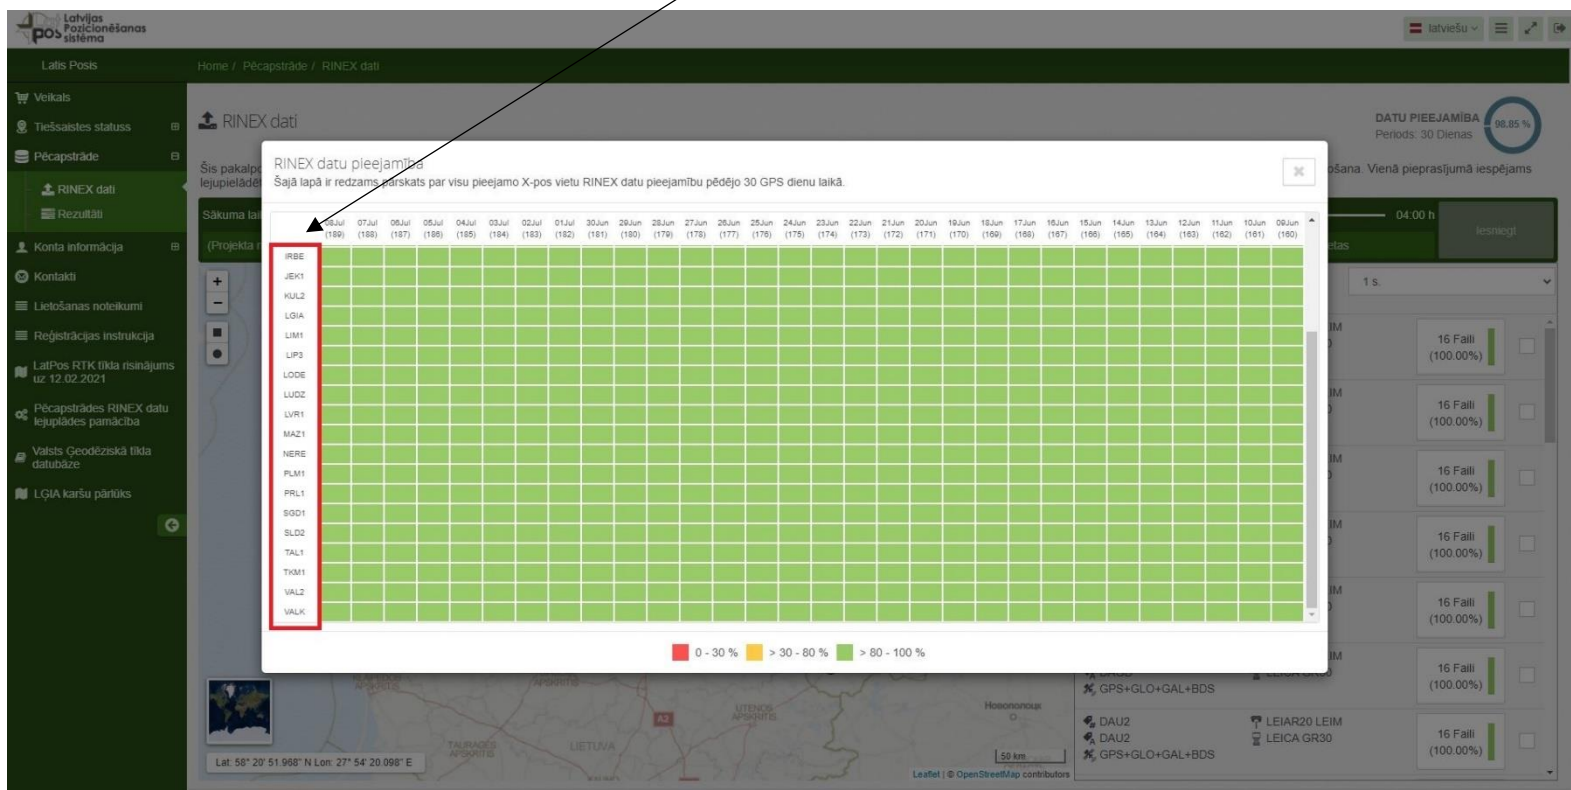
Latvijas Pozicionēšanas sistēma

latviešu

Latis Posis

Home / Pēcapstrāde / RINEX dati

Veikals
Tiešsaistes statuss
Pēcapstrāde
RINEX dati
Rezultāti
Konta informācija
Kontakti
Lietošanas noteikumi
Reģistrācijas instrukcija
LatPos RTK tīkla risinājums uz 12.02.2021
Pēcapstrādes RINEX datu lejupielādes pamācība
Valsts Ģeodēziskā tīkla datubāze
LĢIA karšu pārlūks

RINEX dati

DATU PIEEJAMĪBA
Periods: 30 Dienas
98.85 %

Šis pakalpo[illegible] lejupielādē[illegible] ošana. Vienā pieprasījumā iespējams

Sākuma lai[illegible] 04:00 h Iesniegt

(Projekta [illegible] etas

1 s.

RINEX datu pieejamība
Šajā lapā ir redzams pārskats par visu pieejamo X-pos vietu RINEX datu pieejamību pēdējo 30 GPS dienu laikā.

08Jul (189) 07Jul (188) 06Jul (187) 05Jul (186) 04Jul (185) 03Jul (184) 02Jul (183) 01Jul (182) 30Jun (181) 29Jun (180) 28Jun (179) 27Jun (178) 26Jun (177) 25Jun (176) 24Jun (175) 23Jun (174) 22Jun (173) 21Jun (172) 20Jun (171) 19Jun (170) 18Jun (169) 17Jun (168) 16Jun (167) 15Jun (166) 14Jun (165) 13Jun (164) 12Jun (163) 11Jun (162) 10Jun (161) 09Jun (160)

IRBE
JEK1
KUL2
LGIA
LIM1
LIP3
LODE
LUDZ
LVR1
MAZ1
NERE
PLM1
PRL1
SGD1
SLD2
TAL1
TKM1
VAL2
VALK

0 - 30 %
> 30 - 80 %
> 80 - 100 %

16 Faili (100.00%)
16 Faili (100.00%)
16 Faili (100.00%)
16 Faili (100.00%)
16 Faili (100.00%)
16 Faili (100.00%)
16 Faili (100.00%)

GPS+GLO+GAL+BDS
DAU2
DAU2
GPS+GLO+GAL+BDS
LEIAR20 LEIM
LEICA GR30

LIETUVA
50 km
Lat: 58° 20' 51.968" N Lon: 27° 54' 20.098" E
Leaflet | © OpenStreetMap contributors